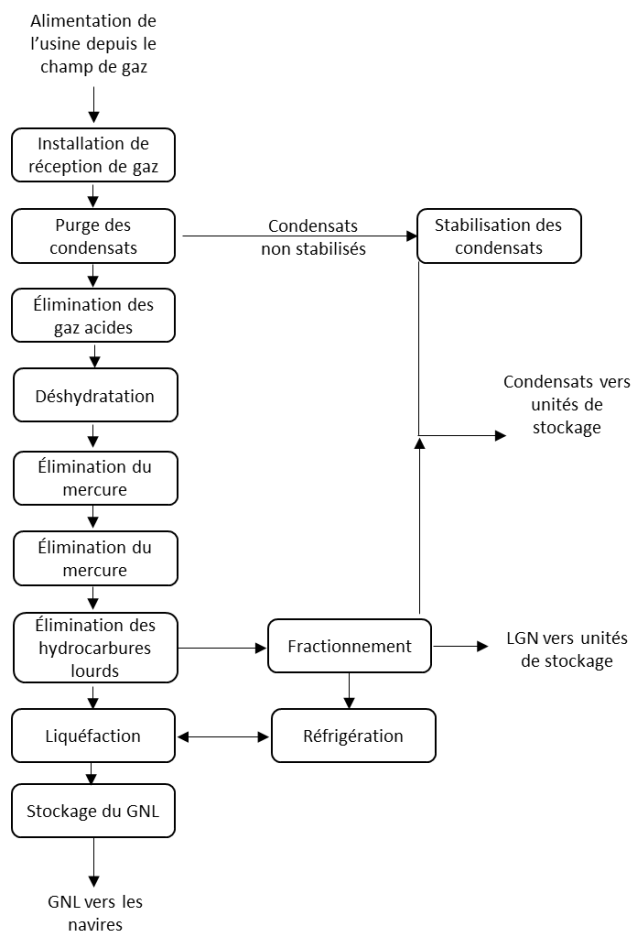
Alimentation de l'usine depuis le champ de gaz

Installation de réception de gaz

Purge des condensats

Condensats non stabilisés

Stabilisation des condensats

Élimination des gaz acides

Déshydratation

Condensats vers unités de stockage

Élimination du mercure

Élimination du mercure

Élimination des hydrocarbures lourds

Fractionnement

LGN vers unités de stockage

Liquéfaction

Réfrigération

Stockage du GNL

GNL vers les navires